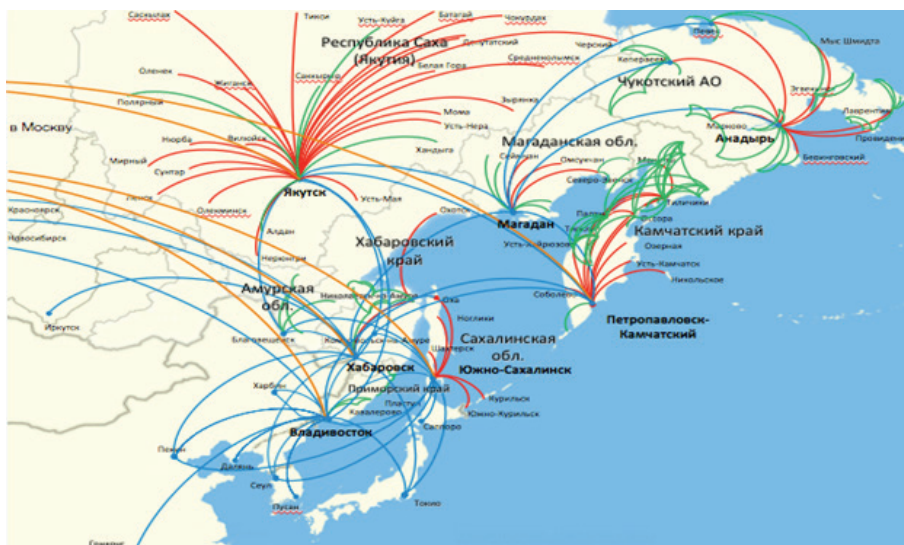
Саскылах
Тикси
Усть-Куйга
Батагай
Чокурдах
Республика Саха (Якутия)
Депутатский
Черский
Певек
Мыс Шмидта
Оленек
Белая Гора
Среднеколымск
Кепервеем
Жиганск
Саккырыр
Зырянка
Чукотский АО
Эгвекинот
Полярный
Лаврентия
в Москву
Мома
Усть-Нера
Марково
Анадырь
Провидения
Нюрба
Вилюйск
Хандыга
Магаданская обл.
Беринговский
Мирный
Сунтар
Сеймчан
Омсукчан
Якутск
Усть-Мая
Северо-Эвенск
Ленск
Олекминск
Тиличики
Красноярск
Охотск
Магадан
Палана
Оссора
Новосибирск
Алдан
Хабаровский край
Усть-Хайрюзово
Тигиль
Камчатский край
Нерюнгри
Озерная
Усть-Камчатск
Никольское
Амурская обл.
Николаевск-на-Амуре
Оха
Соболево
Петропавловск-Камчатский
Ноглики
Иркутск
Сахалинская обл.
Благовещенск
Комсомольск-на-Амуре
Шахтерск
Южно-Сахалинск
Хабаровск
Приморский край
Курильск
Харбин
Пластун
Южно-Курильск
Кавалерово
Владивосток
Саппоро
Пекин
Далянь
Сеул
Токио
Пусан
Гонконг